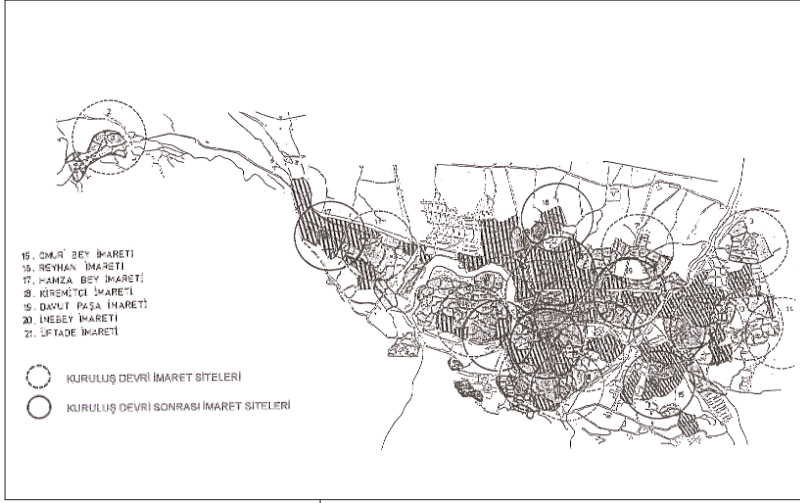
15. OMUR BEY İMARETİ
16. REYHAN İMARETİ
17. HAMZA BEY İMARETİ
18. KİREMİTÇİ İMARETİ
19. DAVUT PAŞA İMARETİ
20. İNEBEY İMARETİ
21. ÜFTADE İMARETİ

KURULUŞ DEVRİ İMARET SİTELERİ

KURULUŞ DEVRİ SONRASI İMARET SİTELERİ

2
17
18
3
16
15
14